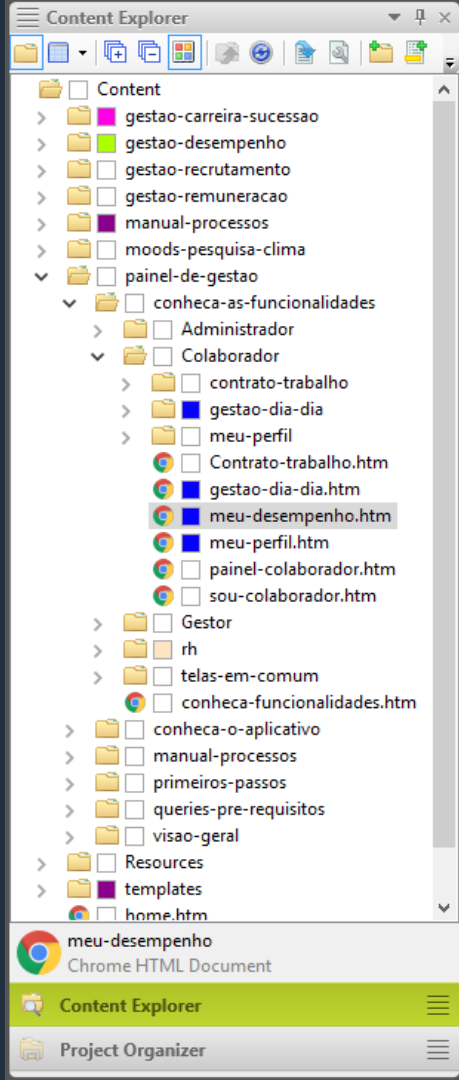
Content Explorer

Content
gestao-carreira-sucessao
gestao-desempenho
gestao-recrutamento
gestao-remuneracao
manual-processos
moods-pesquisa-clima
painel-de-gestao
conheca-as-funcionalidades
Administrador
Colaborador
contrato-trabalho
gestao-dia-dia
meu-perfil
Contrato-trabalho.htm
gestao-dia-dia.htm
meu-desempenho.htm
meu-perfil.htm
painel-colaborador.htm
sou-colaborador.htm
Gestor
rh
telas-em-comum
conheca-funcionalidades.htm
conheca-o-aplicativo
manual-processos
primeiros-passos
queries-pre-requisitos
visao-geral
Resources
templates
home.htm

meu-desempenho
Chrome HTML Document

Content Explorer

Project Organizer